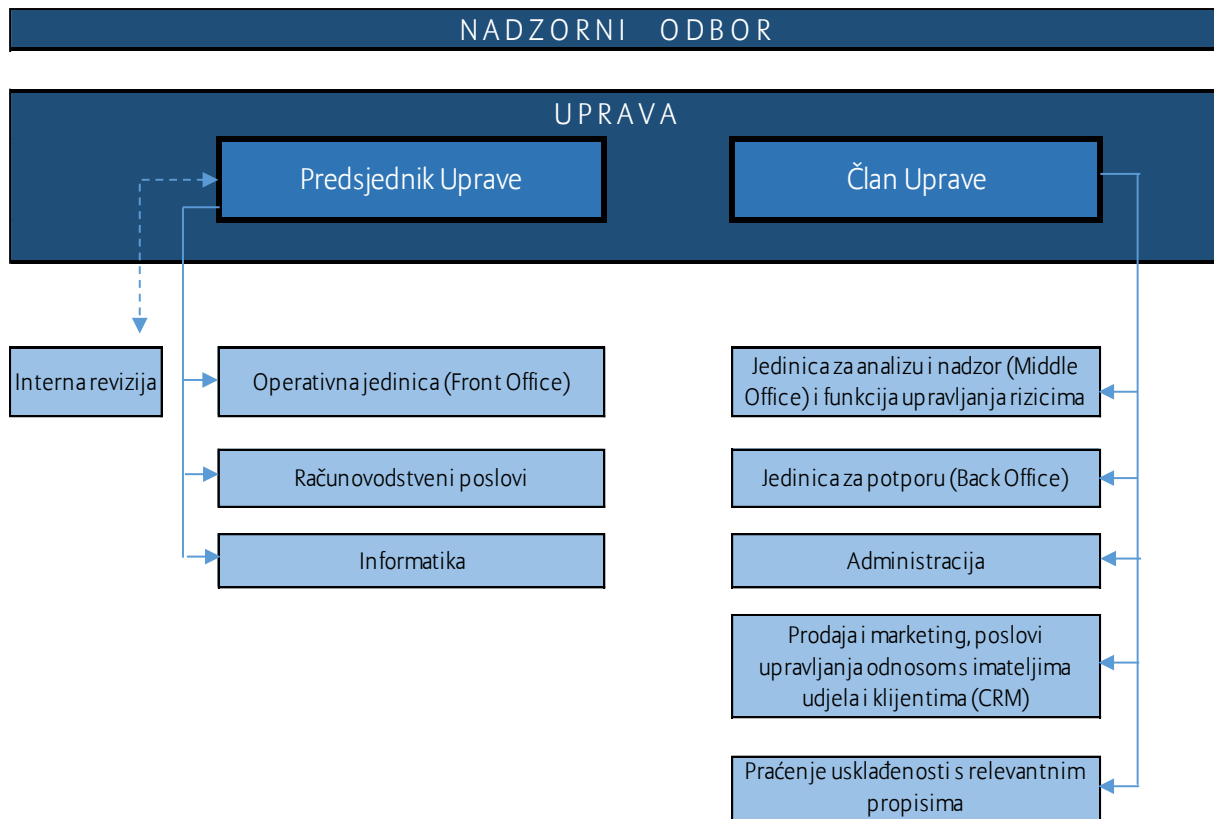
NADZORNI ODBOR

UPRAVA

Predsjednik Uprave

Član Uprave

Interna revizija

Operativna jedinica (Front Office)

Računovodstveni poslovi

Informatika

Jedinica za analizu i nadzor (Middle Office) i funkcija upravljanja rizicima

Jedinica za potporu (Back Office)

Administracija

Prodaja i marketing, poslovi upravljanja odnosom s imateljima udjela i klijentima (CRM)

Praćenje usklađenosti s relevantnim propisima